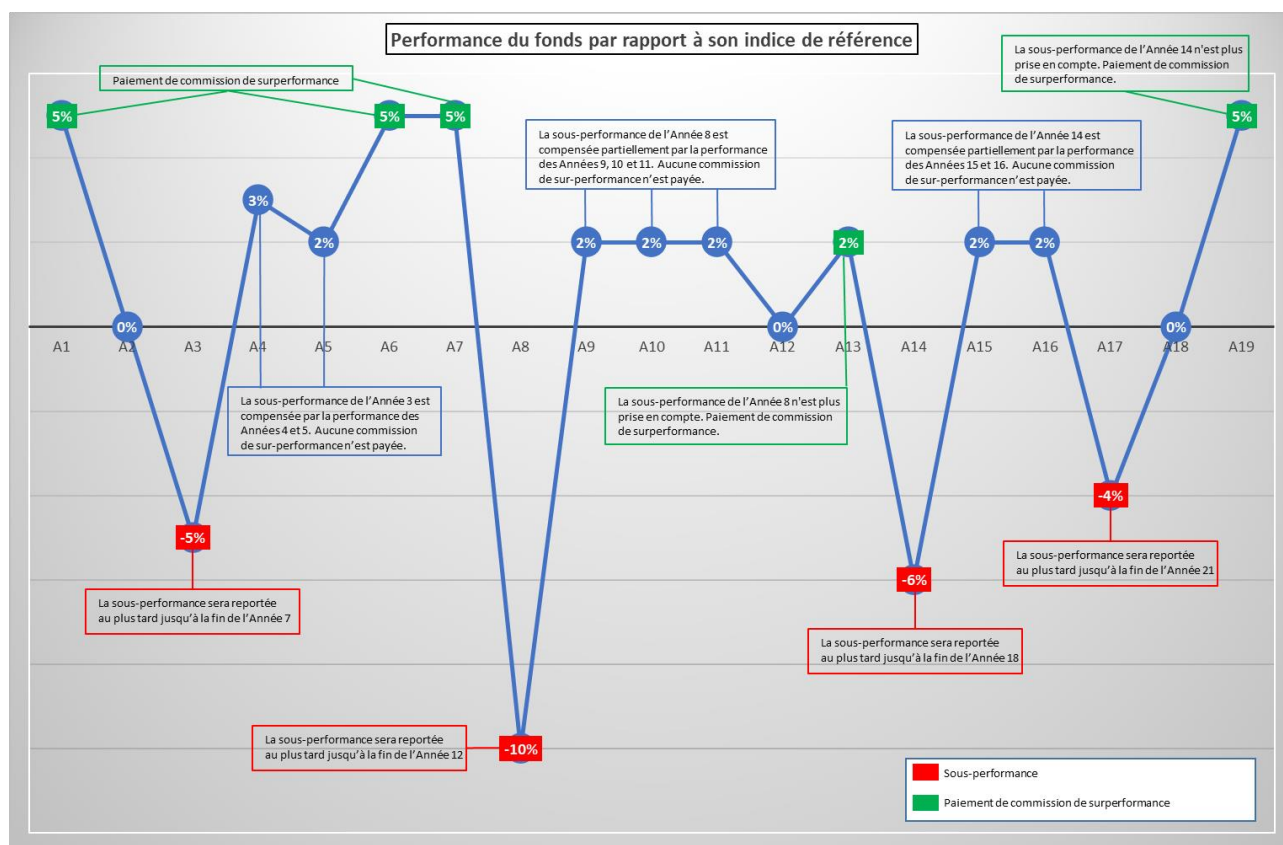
Performance du fonds par rapport à son indice de référence

Paiement de commission de surperformance

La sous-performance de l'Année 14 n'est plus prise en compte. Paiement de commission de surperformance.

5%

5%

5%

5%

La sous-performance de l'Année 8 est compensée partiellement par la performance des Années 9, 10 et 11. Aucune commission de sur-performance n'est payée.

La sous-performance de l'Année 14 est compensée partiellement par la performance des Années 15 et 16. Aucune commission de sur-performance n'est payée.

3%

2%

2%

2%

2%

2%

2%

2%

0%

0%

0%

A1 A2 A3 A4 A5 A6 A7 A8 A9 A10 A11 A12 A13 A14 A15 A16 A17 A18 A19

La sous-performance de l'Année 3 est compensée par la performance des Années 4 et 5. Aucune commission de sur-performance n'est payée.

La sous-performance de l'Année 8 n'est plus prise en compte. Paiement de commission de surperformance.

-5%

-4%

-6%

La sous-performance sera reportée au plus tard jusqu'à la fin de l'Année 21

La sous-performance sera reportée au plus tard jusqu'à la fin de l'Année 7

La sous-performance sera reportée au plus tard jusqu'à la fin de l'Année 18

La sous-performance sera reportée au plus tard jusqu'à la fin de l'Année 12

-10%

Sous-performance

Paiement de commission de surperformance